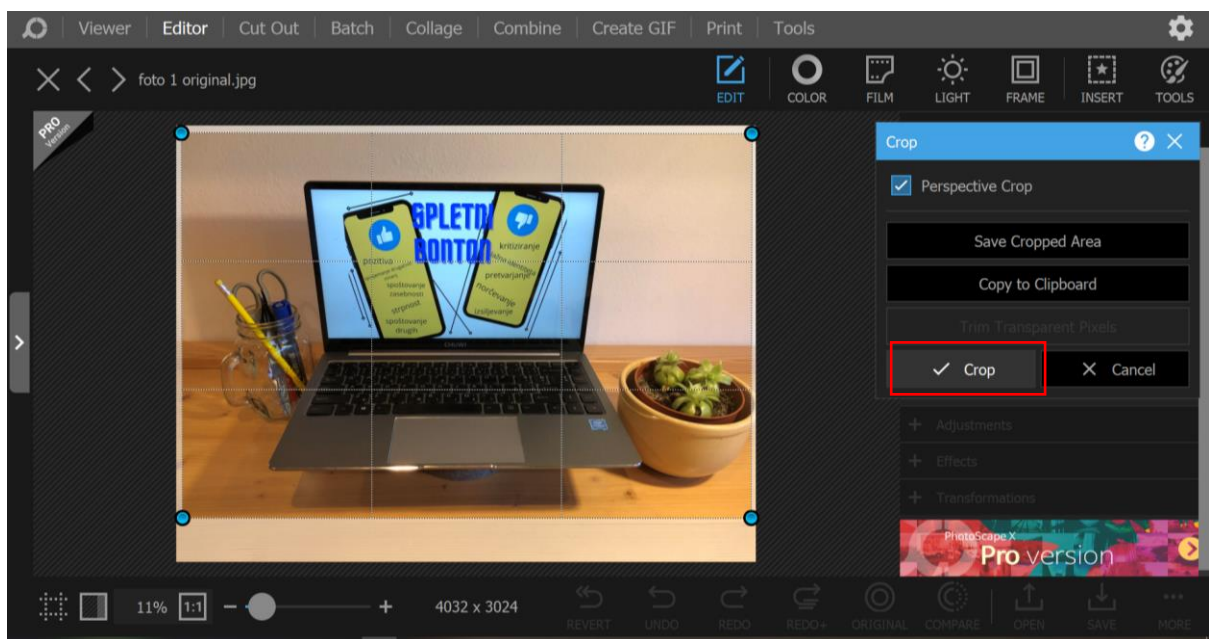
Viewer | Editor | Cut Out | Batch | Collage | Combine | Create GIF | Print | Tools

foto 1 original.jpg

EDIT COLOR FILM LIGHT FRAME INSERT TOOLS

PRO Version

SPLETNI BONTON

pozitiva
spoštovanje
strpnost
spoštovanje drugih
kritiziranje
pretvarjanje
norčevanje
žaljevanje

Crop

Perspective Crop

Save Cropped Area

Copy to Clipboard

Trim Transparent Pixels

Crop

Cancel

Adjustments

Effects

Transformations

PhotoScape X Pro version

11% 1:1 4032 x 3024

REVERT UNDO REDO REDO+ ORIGINAL COMPARE OPEN SAVE MORE